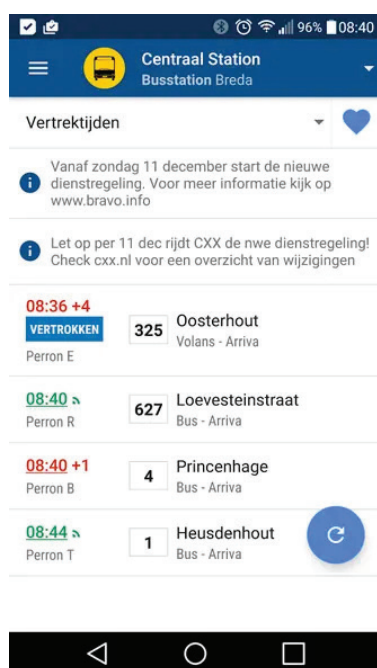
96% 08:40

Centraal Station
Busstation Breda

Vertrektijden

Vanaf zondag 11 december start de nieuwe dienstregeling. Voor meer informatie kijk op www.bravo.info

Let op per 11 dec rijdt CXX de nwe dienstregeling! Check cxx.nl voor een overzicht van wijzigingen

08:36 +4
VERTROKKEN
Perron E
325
Oosterhout
Volans - Arriva

08:40
Perron R
627
Loevesteinstraat
Bus - Arriva

08:40 +1
Perron B
4
Princenhage
Bus - Arriva

08:44
Perron T
1
Heusdenhout
Bus - Arriva